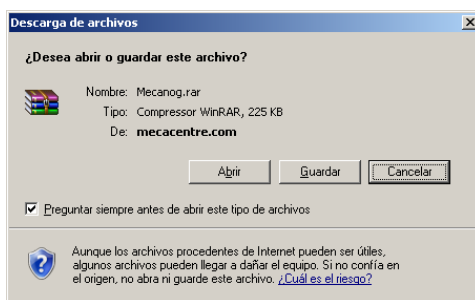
Descarga de archivos

¿Desea abrir o guardar este archivo?

Nombre: Mecanog.rar
Tipo: Compressor WinRAR, 225 KB
De: mecacentre.com

Abrir
Guardar
Cancelar

Preguntar siempre antes de abrir este tipo de archivos

Aunque los archivos procedentes de Internet pueden ser útiles, algunos archivos pueden llegar a dañar el equipo. Si no confía en el origen, no abra ni guarde este archivo. ¿Cuál es el riesgo?